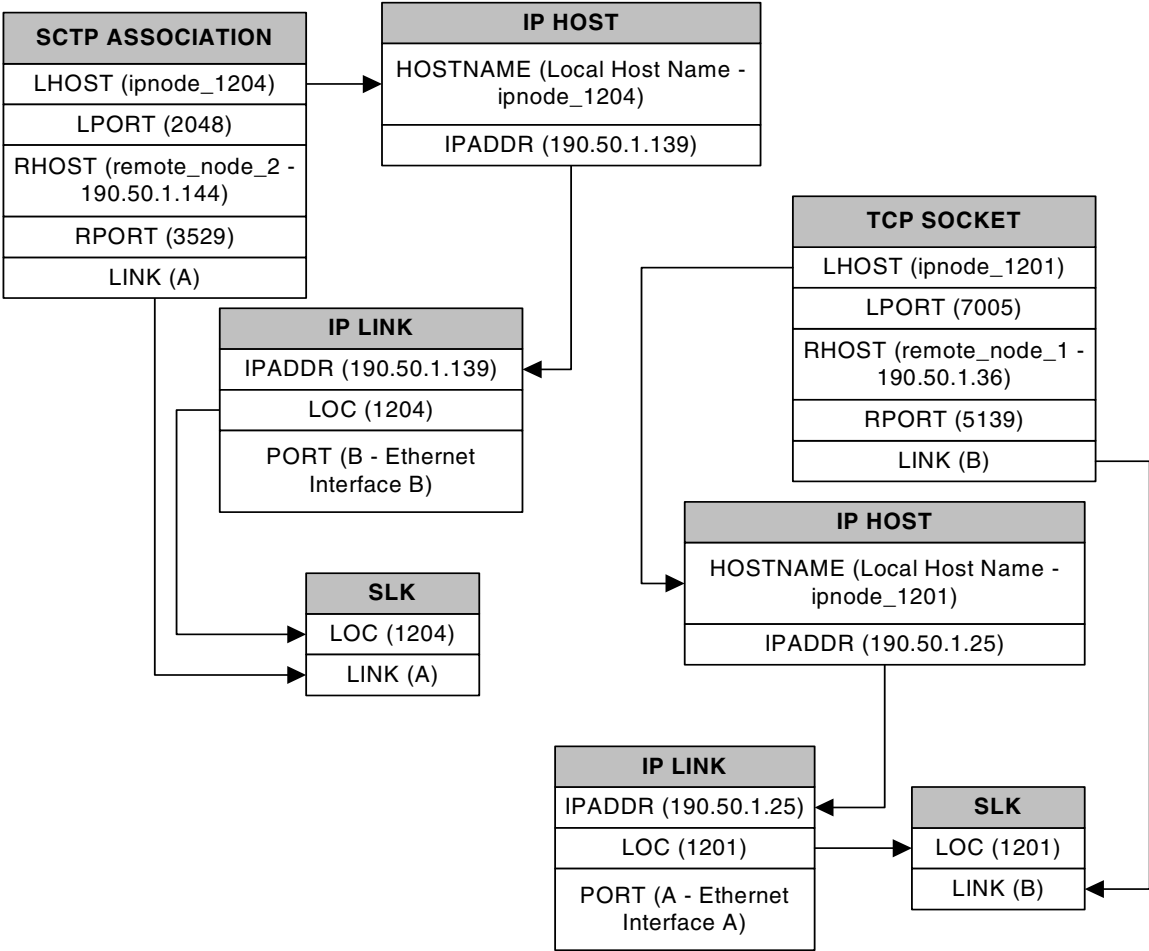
SCTP ASSOCIATION
LHOST (ipnode_1204)
LPORT (2048)
RHOST (remote_node_2 - 190.50.1.144)
RPORT (3529)
LINK (A)

IP HOST
HOSTNAME (Local Host Name - ipnode_1204)
IPADDR (190.50.1.139)

TCP SOCKET
LHOST (ipnode_1201)
LPORT (7005)
RHOST (remote_node_1 - 190.50.1.36)
RPORT (5139)
LINK (B)

IP LINK
IPADDR (190.50.1.139)
LOC (1204)
PORT (B - Ethernet Interface B)

IP HOST
HOSTNAME (Local Host Name - ipnode_1201)
IPADDR (190.50.1.25)

SLK
LOC (1204)
LINK (A)

IP LINK
IPADDR (190.50.1.25)
LOC (1201)
PORT (A - Ethernet Interface A)

SLK
LOC (1201)
LINK (B)